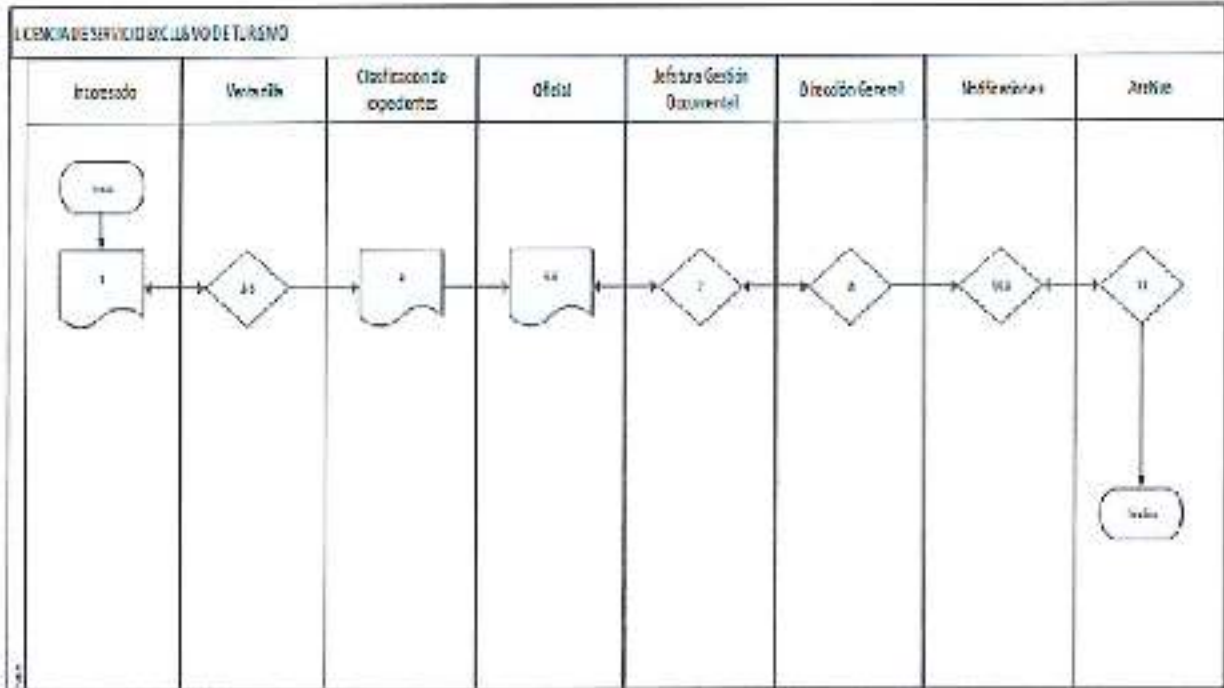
LICENCIA DE SERVICIO EXCLUSIVO DE TURISMO

| Interesado | Ventanilla | Clasificacion de expedientes | Oficial | Jefatura Gestión Documental | Dirección General | Notificaciones | Archivo |
|---|---|---|---|---|---|---|---|

Inicio

1

2-3

4

5-6

7

8

9-10

11

Fin